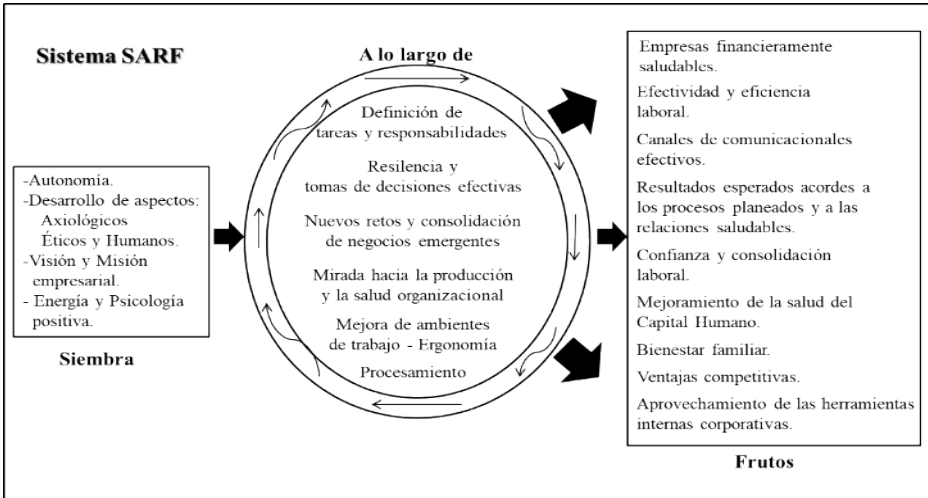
Sistema SARF

-Autonomía.
-Desarrollo de aspectos:
Axiológicos
Éticos y Humanos.
-Visión y Misión empresarial.
- Energía y Psicología positiva.

Siembra

A lo largo de

Definición de tareas y responsabilidades

Resilencia y tomas de decisiones efectivas

Nuevos retos y consolidación de negocios emergentes

Mirada hacia la producción y la salud organizacional

Mejora de ambientes de trabajo - Ergonomía

Procesamiento

Empresas financieramente saludables.

Efectividad y eficiencia laboral.

Canales de comunicacionales efectivos.

Resultados esperados acordes a los procesos planeados y a las relaciones saludables.

Confianza y consolidación laboral.

Mejoramiento de la salud del Capital Humano.

Bienestar familiar.

Ventajas competitivas.

Aprovechamiento de las herramientas internas corporativas.

Frutos